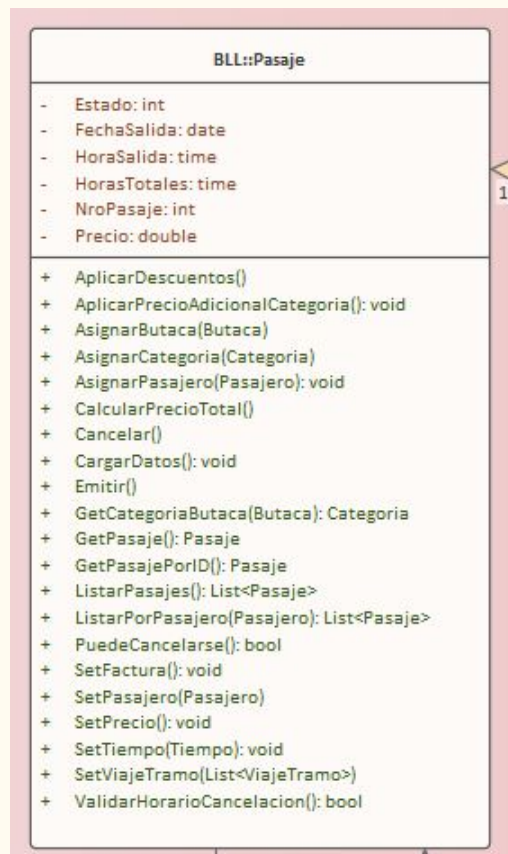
BLL::Pasaje

- Estado: int
- FechaSalida: date
- HoraSalida: time
- HorasTotales: time
- NroPasaje: int
- Precio: double

+ AplicarDescuentos()
+ AplicarPrecioAdicionalCategoria(): void
+ AsignarButaca(Butaca)
+ AsignarCategoria(Categoria)
+ AsignarPasajero(Pasajero): void
+ CalcularPrecioTotal()
+ Cancelar()
+ CargarDatos(): void
+ Emitir()
+ GetCategoriaButaca(Butaca): Categoria
+ GetPasaje(): Pasaje
+ GetPasajePorID(): Pasaje
+ ListarPasajes(): List<Pasaje>
+ ListarPorPasajero(Pasajero): List<Pasaje>
+ PuedeCancelarse(): bool
+ SetFactura(): void
+ SetPasajero(Pasajero)
+ SetPrecio(): void
+ SetTiempo(Tiempo): void
+ SetViajeTramo(List<ViajeTramo>)
+ ValidarHorarioCancelacion(): bool

1